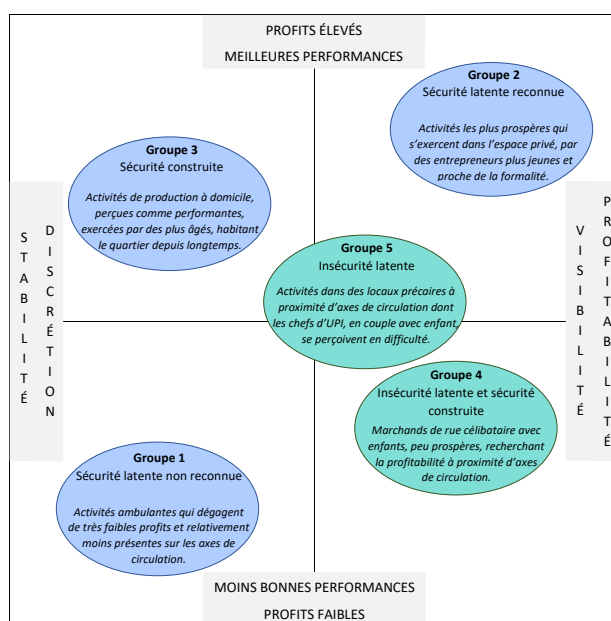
PROFITS ÉLEVÉS
MEILLEURES PERFORMANCES

Groupe 2
Sécurité latente reconnue

Activités les plus prospères qui s'exercent dans l'espace privé, par des entrepreneurs plus jeunes et proche de la formalité.

Groupe 3
Sécurité construite

Activités de production à domicile, perçues comme performantes, exercées par des plus âgés, habitant le quartier depuis longtemps.

STABILITÉ

DISCRÉTION

VISIBILITÉ

PROFITABILITÉ

Groupe 5
Insécurité latente

Activités dans des locaux précaires à proximité d'axes de circulation dont les chefs d'UPI, en couple avec enfant, se perçoivent en difficulté.

Groupe 4
Insécurité latente et sécurité construite

Marchands de rue célibataire avec enfants, peu prospères, recherchant la profitabilité à proximité d'axes de circulation.

Groupe 1
Sécurité latente non reconnue

Activités ambulantes qui dégagent de très faibles profits et relativement moins présentes sur les axes de circulation.

MOINS BONNES PERFORMANCES
PROFITS FAIBLES